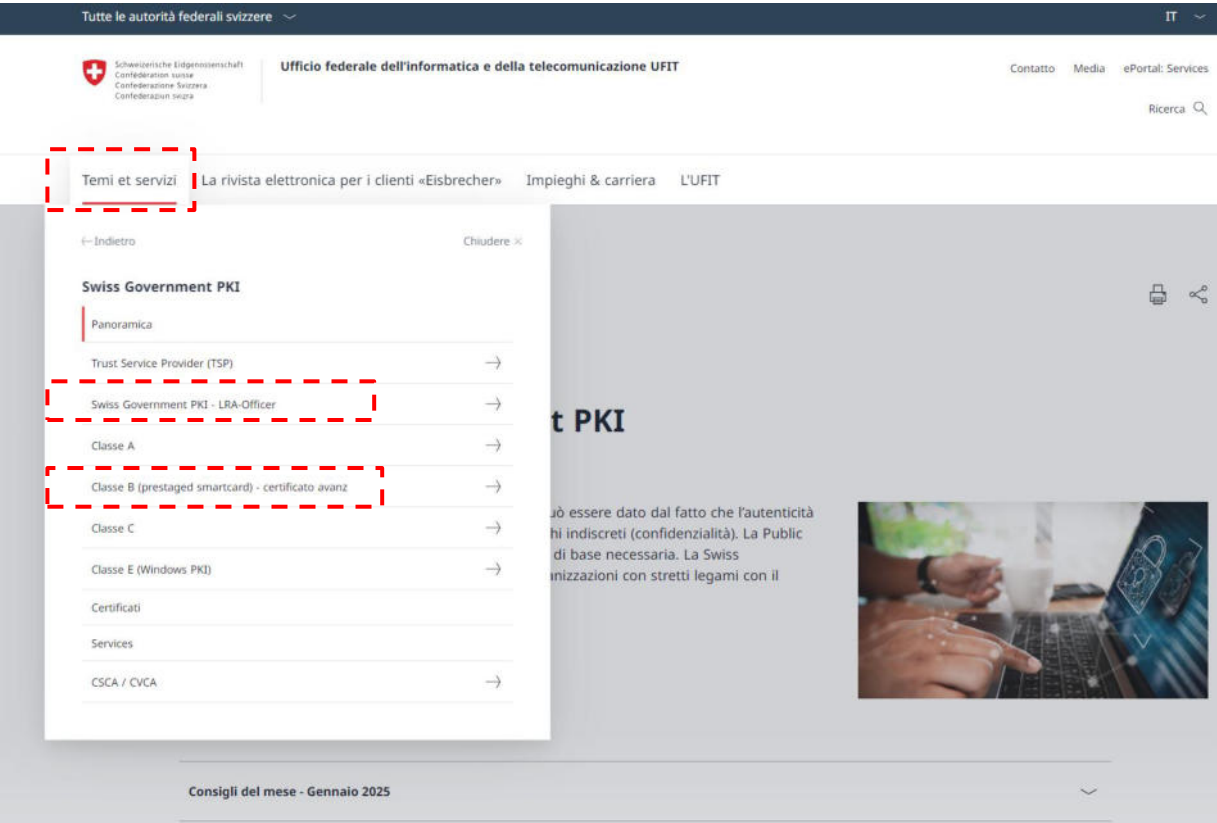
Tutte le autorità federali svizzere

IT

Schweizerische Eidgenossenschaft
Confédération suisse
Confederazione Svizzera
Confederaziun svizra

Ufficio federale dell'informatica e della telecomunicazione UFIT

Contatto Media ePortal: Services

Ricerca

Temi et servizi La rivista elettronica per i clienti «Eisbrecher» Impieghi & carriera L'UFIT

← Indietro

Chiudere ×

Swiss Government PKI

Panoramica

Trust Service Provider (TSP)

Swiss Government PKI - LRA-Officer

Classe A

Classe B (prestaged smartcard) - certificato avanz

Classe C

Classe E (Windows PKI)

Certificati

Services

CSCA / CVCA

t PKI

uò essere dato dal fatto che l'autenticità hi indiscreti (confidenzialità). La Public di base necessaria. La Swiss anizzazioni con stretti legami con il

Consigli del mese - Gennaio 2025